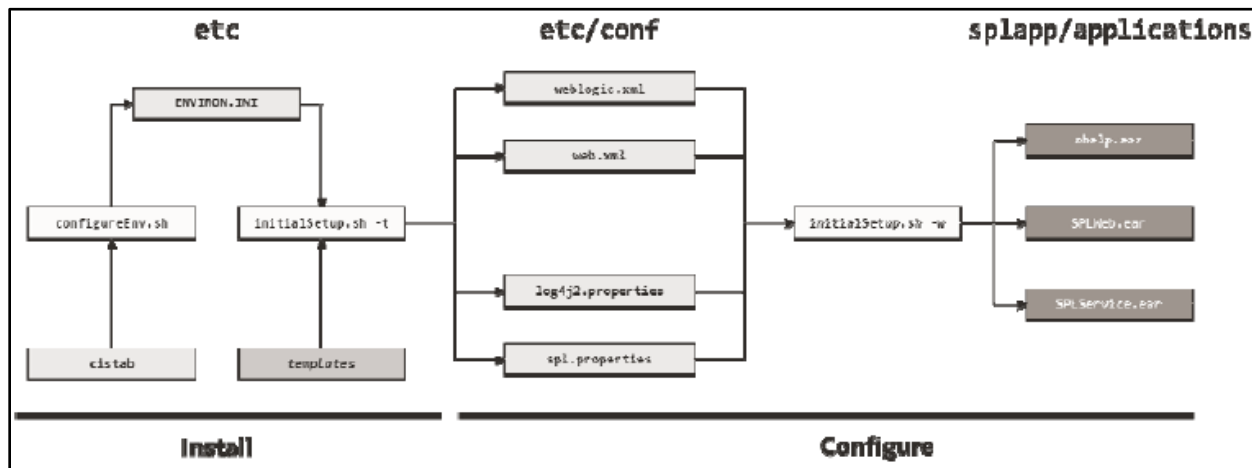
etc

etc/conf

splapp/applications

ENVIRON.INI

configureEnv.sh

initialSetup.sh -t

cistab

templates

weblogic.xml

web.xml

log4j2.properties

spl.properties

initialSetup.sh -w

ohelp.ear

SPLWeb.ear

SPLService.ear

Install

Configure